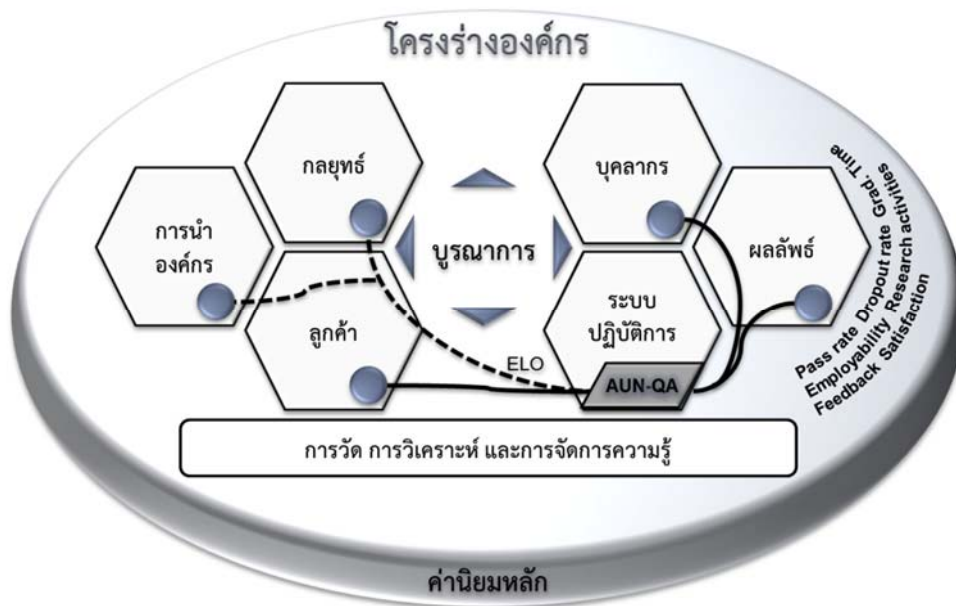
โครงร่างองค์กร

การนำ องค์กร

กลยุทธ์

ลูกค้า

บูรณาการ

บุคลากร

ระบบ ปฏิบัติการ

ผลลัพธ์

ELO

AUN-QA

Pass rate Dropout rate Grad. Time
Employability Research activities
Feedback Satisfaction

การวัด การวิเคราะห์ และการจัดการความรู้

ค่านิยมหลัก